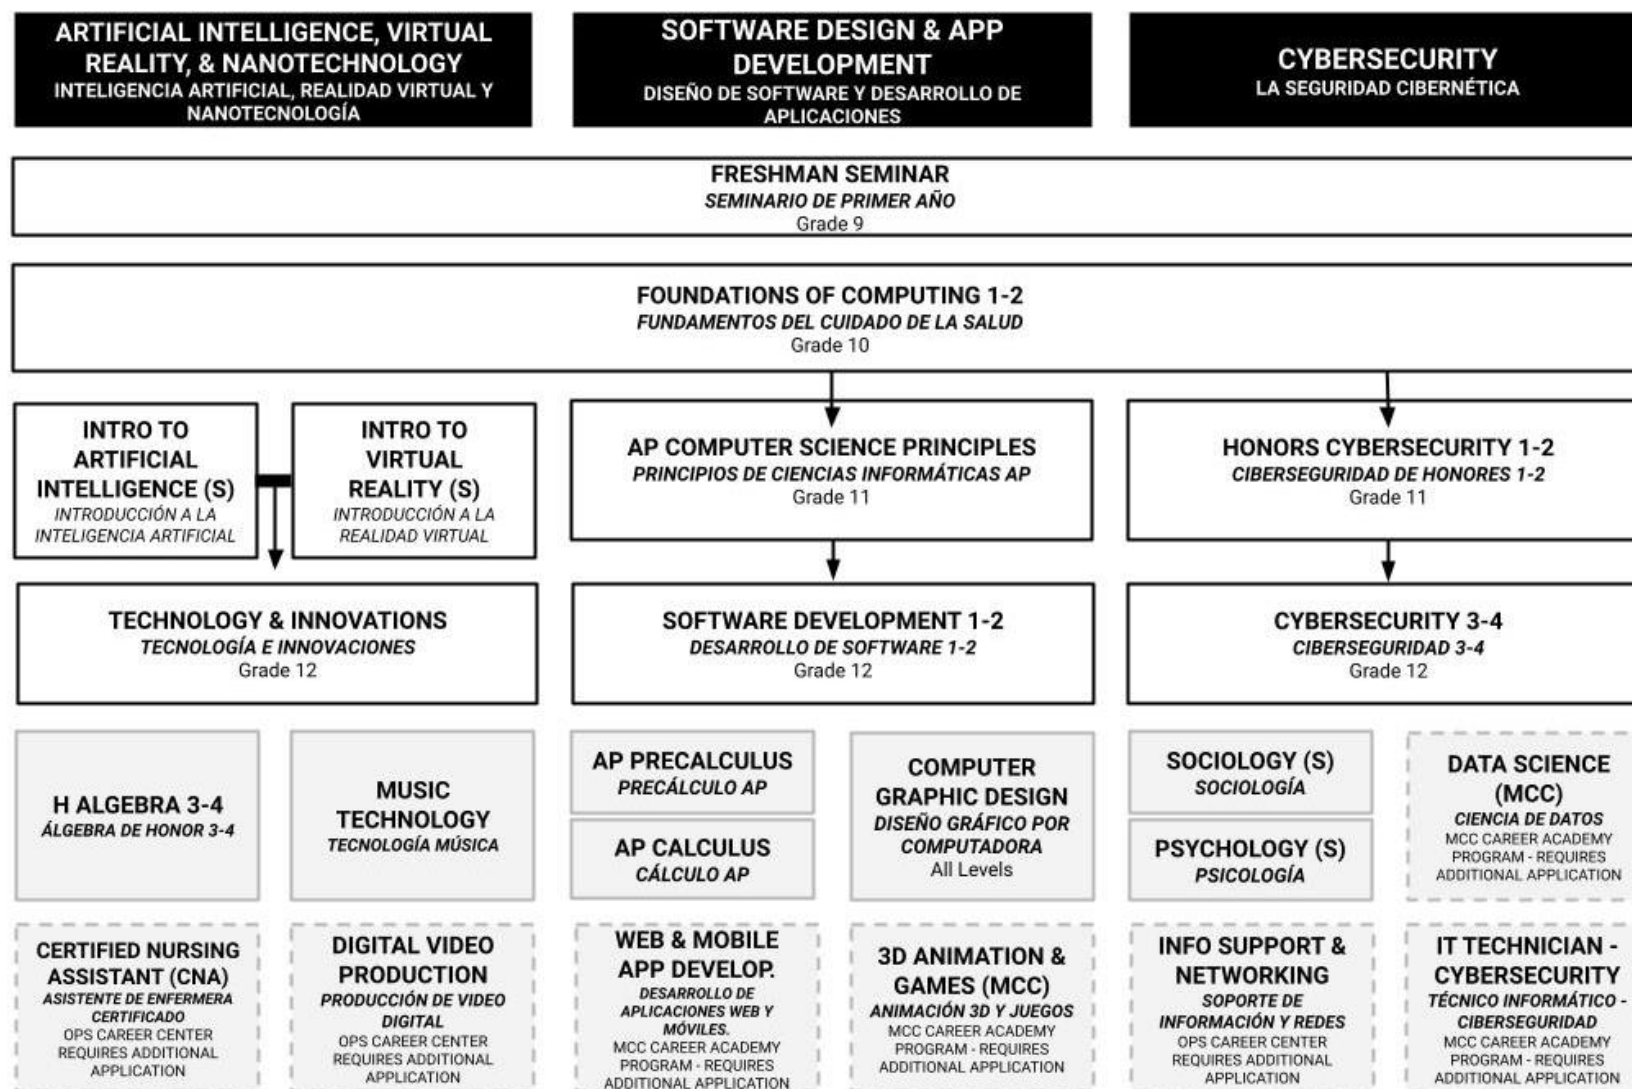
ARTIFICIAL INTELLIGENCE, VIRTUAL REALITY, & NANOTECHNOLOGY
INTELIGENCIA ARTIFICIAL, REALIDAD VIRTUAL Y NANOTECNOLOGÍA

SOFTWARE DESIGN & APP DEVELOPMENT
DISEÑO DE SOFTWARE Y DESARROLLO DE APLICACIONES

CYBERSECURITY
LA SEGURIDAD CIBERNÉTICA

FRESHMAN SEMINAR
SEMINARIO DE PRIMER AÑO
Grade 9

FOUNDATIONS OF COMPUTING 1-2
FUNDAMENTOS DEL CUIDADO DE LA SALUD
Grade 10

INTRO TO ARTIFICIAL INTELLIGENCE (S)
INTRODUCCIÓN A LA INTELIGENCIA ARTIFICIAL

INTRO TO VIRTUAL REALITY (S)
INTRODUCCIÓN A LA REALIDAD VIRTUAL

AP COMPUTER SCIENCE PRINCIPLES
PRINCIPIOS DE CIENCIAS INFORMÁTICAS AP
Grade 11

HONORS CYBERSECURITY 1-2
CIBERSEGURIDAD DE HONORES 1-2
Grade 11

TECHNOLOGY & INNOVATIONS
TECNOLOGÍA E INNOVACIONES
Grade 12

SOFTWARE DEVELOPMENT 1-2
DESARROLLO DE SOFTWARE 1-2
Grade 12

CYBERSECURITY 3-4
CIBERSEGURIDAD 3-4
Grade 12

H ALGEBRA 3-4
ÁLGEBRA DE HONOR 3-4

MUSIC TECHNOLOGY
TECNOLOGÍA MÚSICA

AP PRECALCULUS
PRECÁLCULO AP

AP CALCULUS
CÁLCULO AP

COMPUTER GRAPHIC DESIGN
DISEÑO GRÁFICO POR COMPUTADORA
All Levels

SOCIOLOGY (S)
SOCIOLOGÍA

PSYCHOLOGY (S)
PSICOLOGÍA

DATA SCIENCE (MCC)
CIENCIA DE DATOS
MCC CAREER ACADEMY PROGRAM - REQUIRES ADDITIONAL APPLICATION

CERTIFIED NURSING ASSISTANT (CNA)
ASISTENTE DE ENFERMERA CERTIFICADO
OPS CAREER CENTER REQUIRES ADDITIONAL APPLICATION

DIGITAL VIDEO PRODUCTION
PRODUCCIÓN DE VIDEO DIGITAL
OPS CAREER CENTER REQUIRES ADDITIONAL APPLICATION

WEB & MOBILE APP DEVELOP.
DESARROLLO DE APLICACIONES WEB Y MÓVILES.
MCC CAREER ACADEMY PROGRAM - REQUIRES ADDITIONAL APPLICATION

3D ANIMATION & GAMES (MCC)
ANIMACIÓN 3D Y JUEGOS
MCC CAREER ACADEMY PROGRAM - REQUIRES ADDITIONAL APPLICATION

INFO SUPPORT & NETWORKING
SOPORTE DE INFORMACIÓN Y REDES
OPS CAREER CENTER REQUIRES ADDITIONAL APPLICATION

IT TECHNICIAN - CYBERSECURITY
TÉCNICO INFORMÁTICO - CIBERSEGURIDAD
MCC CAREER ACADEMY PROGRAM - REQUIRES ADDITIONAL APPLICATION